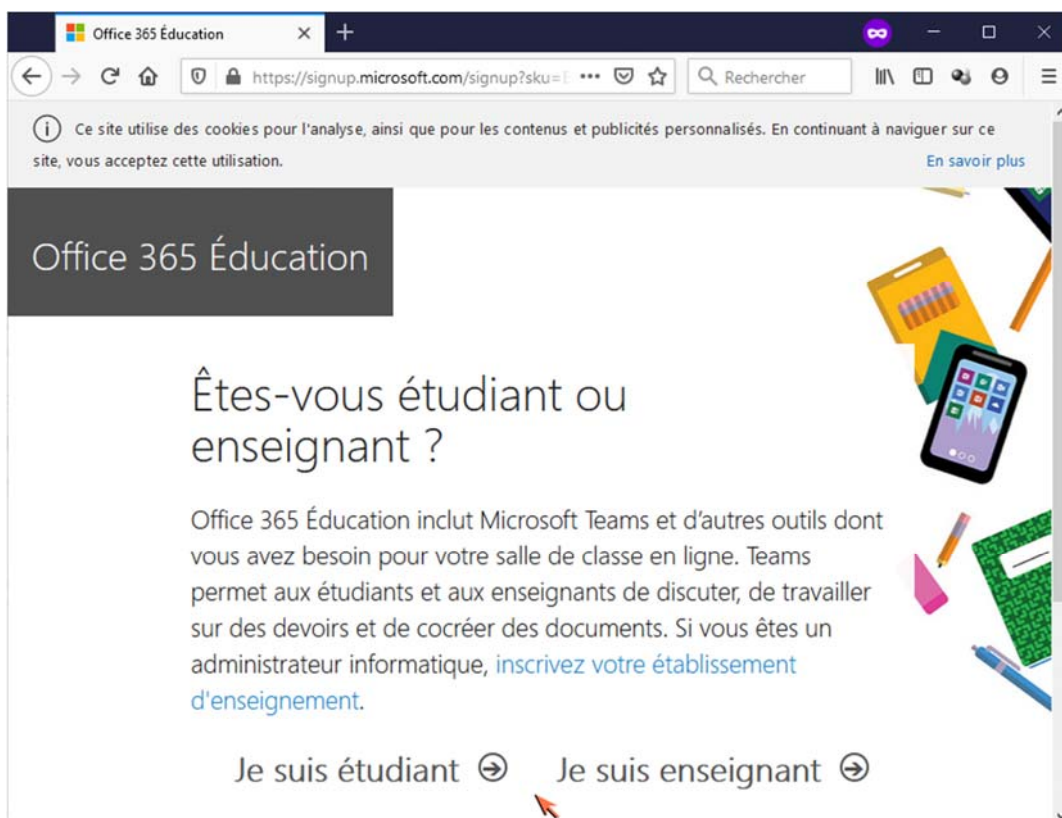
Office 365 Éducation ×

+

https://signup.microsoft.com/signup?sku=E

Rechercher

Ce site utilise des cookies pour l'analyse, ainsi que pour les contenus et publicités personnalisés. En continuant à naviguer sur ce site, vous acceptez cette utilisation.

En savoir plus

Office 365 Éducation

Êtes-vous étudiant ou enseignant ?

Office 365 Éducation inclut Microsoft Teams et d'autres outils dont vous avez besoin pour votre salle de classe en ligne. Teams permet aux étudiants et aux enseignants de discuter, de travailler sur des devoirs et de cocréer des documents. Si vous êtes un administrateur informatique, inscrivez votre établissement d'enseignement.

Je suis étudiant

Je suis enseignant